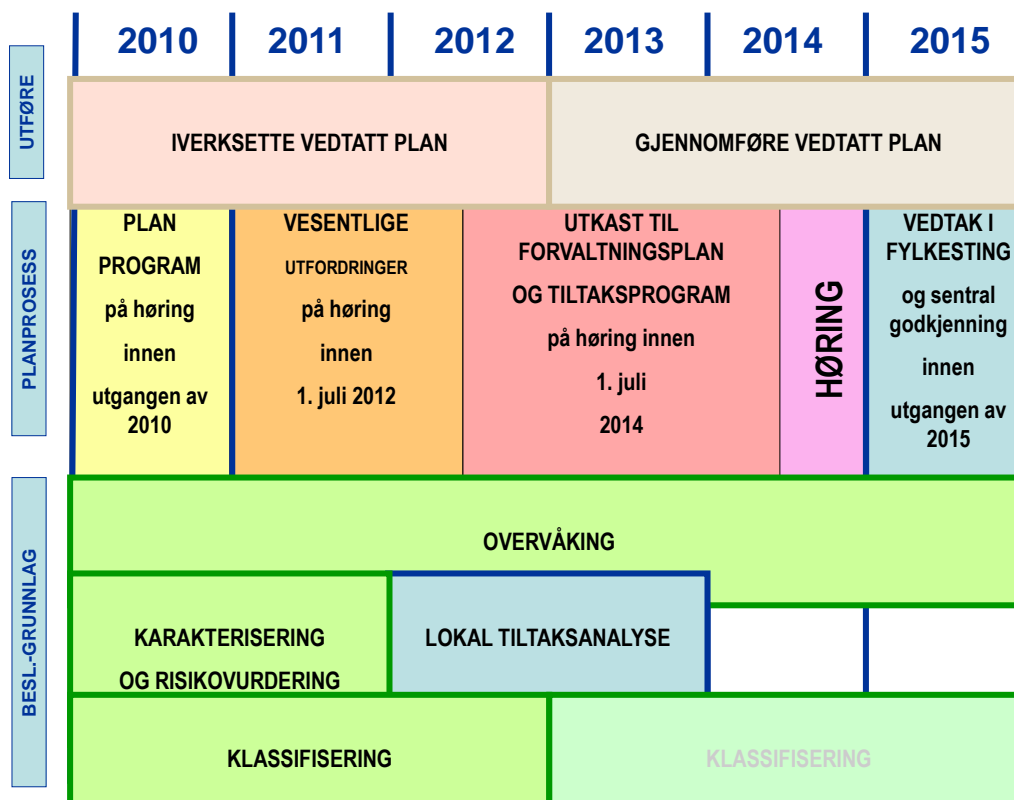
2010 2011 2012 2013 2014 2015

UTFØRE

IVERKSETTE VEDTATT PLAN

GJENNOMFØRE VEDTATT PLAN

PLANPROSESS

PLAN PROGRAM på høring innen utgangen av 2010

VESENTLIGE UTFORDRINGER på høring innen 1. juli 2012

UTKAST TIL FORVALTNINGSPLAN OG TILTAKSPROGRAM på høring innen 1. juli 2014

HØRING

VEDTAK I FYLKESTING og sentral godkjenning innen utgangen av 2015

BESL.-GRUNNLAG

OVERVÅKING

KARAKTERISERING OG RISIKOVURDERING

LOKAL TILTAKSANALYSE

KLASSIFISERING

KLASSIFISERING